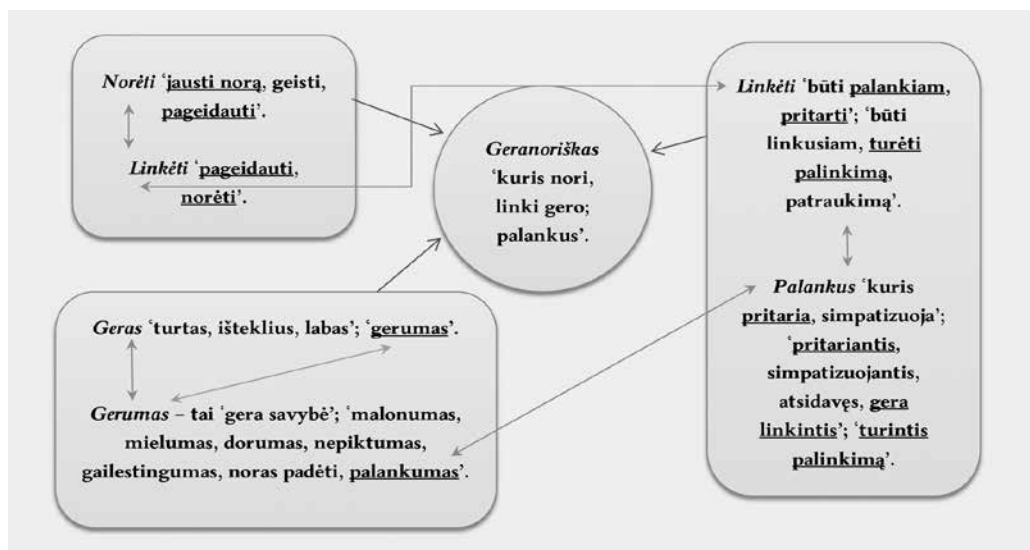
*Norėti* ‘jausti norą, geisti, pageidauti’.

*Linkėti* ‘pageidauti, norėti’.

*Geranoriškas* ‘kuris nori, linki gero; palankus’.

*Linkėti* ‘būti palankiam, pritarti’; ‘būti linkusiam, turėti palinkimą, patraukimą’.

*Palankus* ‘kuris pritaria, simpatizuoja’; ‘pritariantis, simpatizuojantis, atsidavęs, gera linkintis’; ‘turintis palinkimą’.

*Geras* ‘turtas, išteklius, labas’; ‘gerumas’.

*Gerumas* – tai ‘gera savybė’; ‘malonumas, mielumas, dorumas, nepiktumas, gailestingumas, noras padėti, palankumas’.